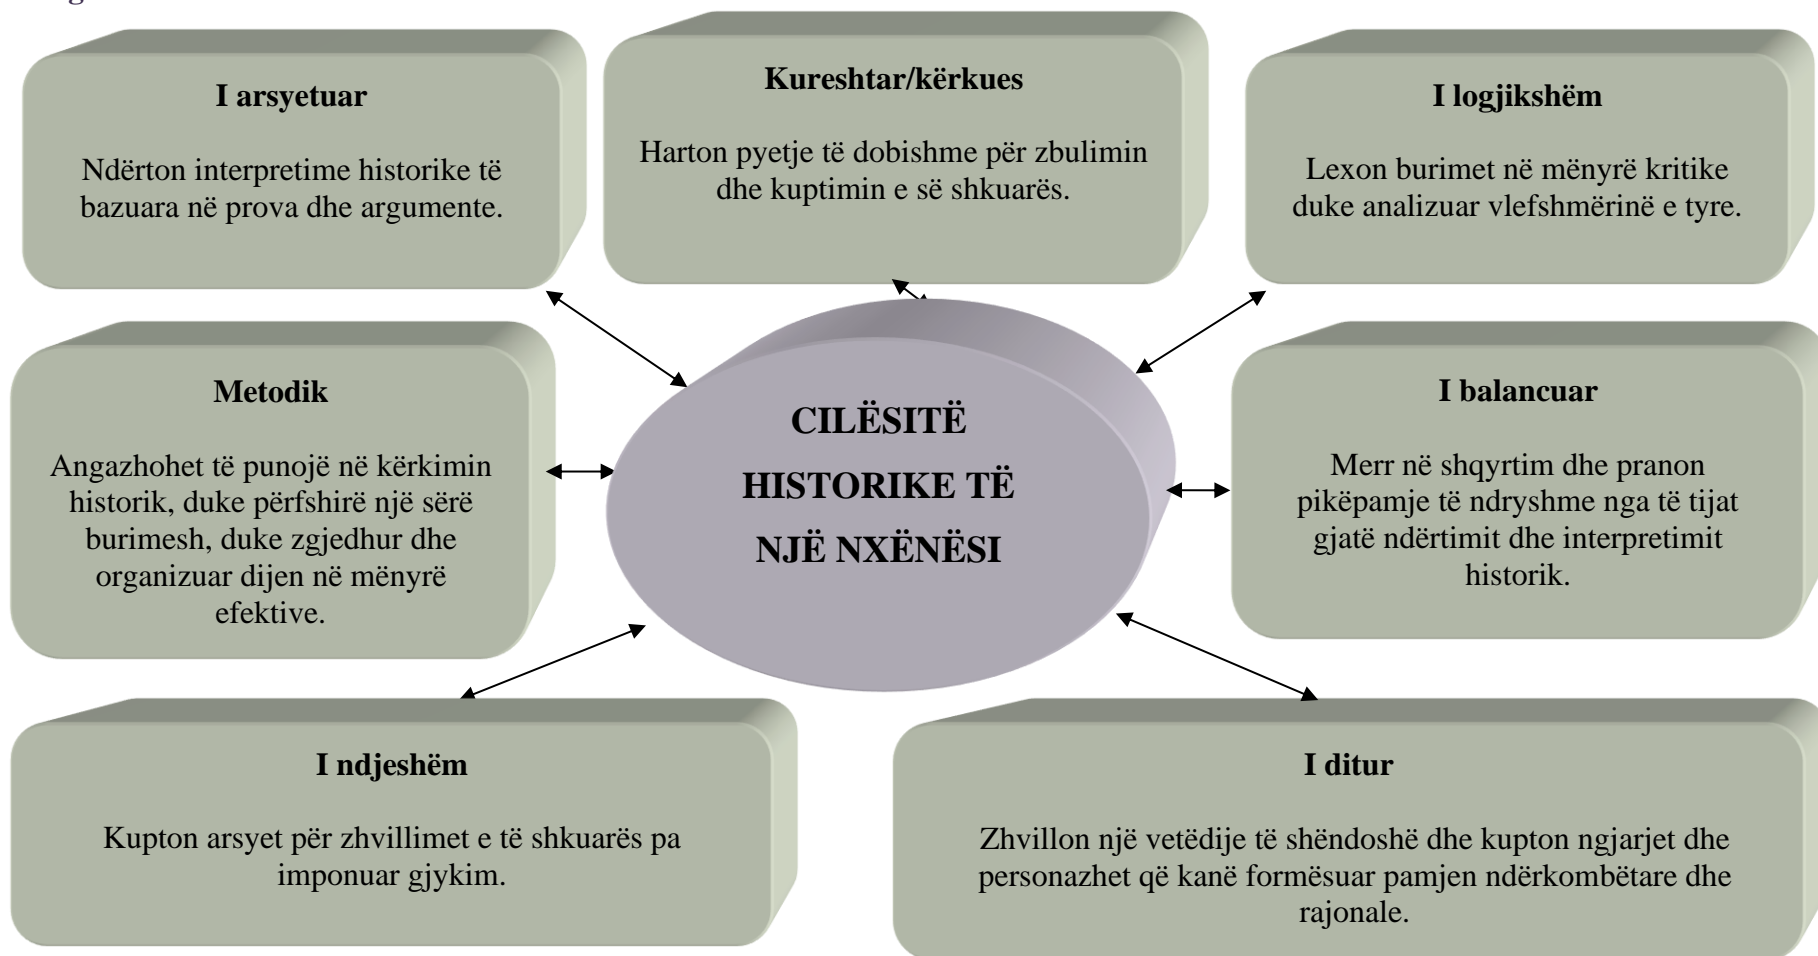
I arsyetuar

Ndërton interpretime historike të bazuara në prova dhe argumente.

Kureshtar/kërkues

Harton pyetje të dobishme për zbulimin dhe kuptimin e së shkuarës.

I logjikshëm

Lexon burimet në mënyrë kritike duke analizuar vlefshmërinë e tyre.

Metodik

Angazhohet të punojë në kërkimin historik, duke përfshirë një sërë burimesh, duke zgjedhur dhe organizuar dijen në mënyrë efektive.

CILËSITË HISTORIKE TË NJË NXËNËSI

I balancuar

Merr në shqyrtim dhe pranon pikëpamje të ndryshme nga të tijat gjatë ndërtimit dhe interpretimit historik.

I ndjeshëm

Kupton arsyet për zhvillimet e të shkuarës pa imponuar gjykim.

I ditur

Zhvillon një vetëdije të shëndoshë dhe kupton ngjarjet dhe personazhet që kanë formësuar pamjen ndërkombëtare dhe rajonale.